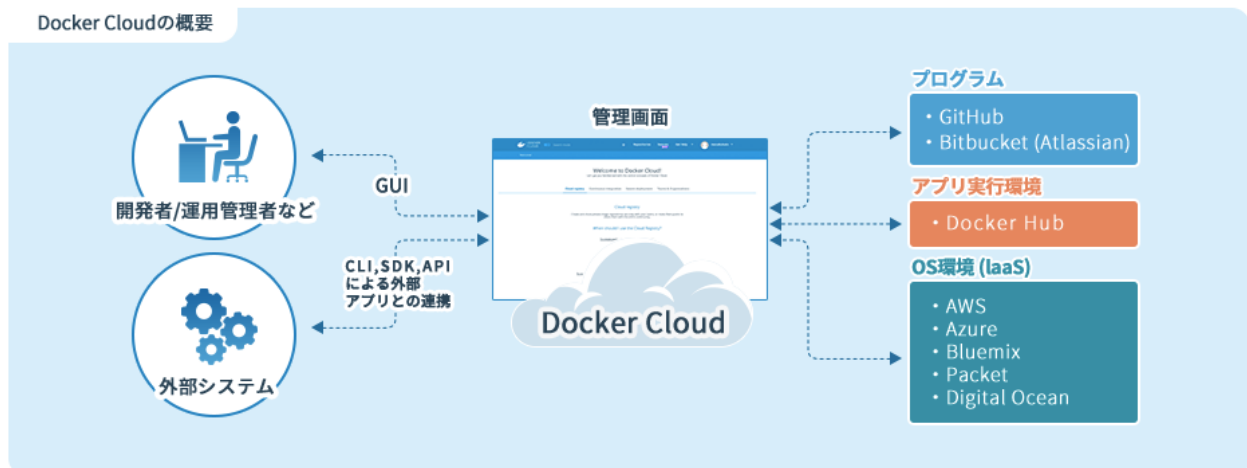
Docker Cloudの概要

開発者/運用管理者など

外部システム

GUI

CLI,SDK,API
による外部
アプリとの連携

管理画面

Welcome to Docker Cloud!

Docker Cloud

プログラム
・GitHub
・Bitbucket (Atlassian)

アプリ実行環境
・Docker Hub

OS環境 (IaaS)
・AWS
・Azure
・Bluemix
・Packet
・Digital Ocean